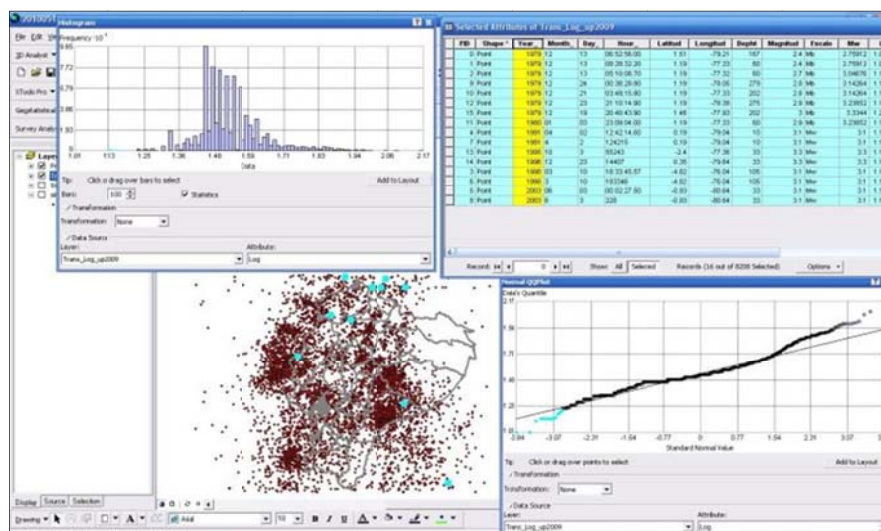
Histogram
Frequency $\cdot 10^{-1}$
9.65
7.72
5.79
3.86
1.93
0
1.01 1.13 1.25 1.36 1.48 1.59 1.71 1.83 1.94 2.06 2.17
Data
Tip: Click or drag over bars to select
Add to Layout
Bars: 100
Statistics
Transformation
Transformation: None
Data Source
Layer: Trans_Log_up2009
Attribute: Log

Selected Attributes of Trans_Log_up2009

| FID | Shape | Year_ | Month_ | Day_ | Hour_ | Latitud | Longitud | Depth | Magnitud | Escala | Mw |
|---|---|---|---|---|---|---|---|---|---|---|---|
| 0 | Point | 1979 | 12 | 13 | 08:52:58.00 | 1.61 | -79.21 | 167 | 2.4 | Mb | 2.75912 |
| 1 | Point | 1979 | 12 | 13 | 08:26:32.30 | 1.19 | -77.33 | 60 | 2.4 | Mb | 2.75912 |
| 7 | Point | 1979 | 12 | 13 | 05:10:08.70 | 1.19 | -77.32 | 60 | 2.7 | Mb | 3.04676 |
| 9 | Point | 1979 | 12 | 29 | 00:30:28.60 | 1.19 | -79.05 | 279 | 2.8 | Mb | 3.14264 |
| 10 | Point | 1979 | 12 | 21 | 03:49:15.60 | 1.19 | -77.33 | 202 | 2.8 | Mb | 3.14264 |
| 12 | Point | 1979 | 12 | 23 | 21:10:14.90 | 1.19 | -79.38 | 275 | 2.9 | Mb | 3.23852 |
| 15 | Point | 1979 | 12 | 30 | 20:40:43.90 | 1.46 | -77.63 | 202 | 3 | Mb | 3.3344 |
| 11 | Point | 1980 | 05 | 03 | 23:09:04.00 | 1.19 | -77.33 | 60 | 2.9 | Mb | 3.23852 |
| 4 | Point | 1981 | 04 | 02 | 12:42:14.60 | 0.19 | -79.04 | 10 | 3.1 | Mw | 3.1 |
| 7 | Point | 1981 | 4 | 2 | 124215 | 0.19 | -79.04 | 10 | 3.1 | Mw | 3.1 |
| 13 | Point | 1986 | 10 | 3 | 55243 | -2.4 | -77.36 | 33 | 3.1 | Mw | 3.1 |
| 14 | Point | 1986 | 12 | 23 | 14407 | 0.35 | -79.84 | 33 | 3.3 | Mw | 3.3 |
| 3 | Point | 1990 | 03 | 10 | 16:33:45.57 | -4.82 | -76.04 | 105 | 3.1 | Mw | 3.1 |
| 6 | Point | 1990 | 3 | 10 | 163346 | -4.82 | -76.04 | 105 | 3.1 | Mw | 3.1 |
| 5 | Point | 2003 | 06 | 03 | 00:02:27.50 | -0.83 | -80.64 | 33 | 3.1 | Mw | 3.1 |
| 8 | Point | 2003 | 6 | 3 | 228 | -0.83 | -80.64 | 33 | 3.1 | Mw | 3.1 |

Record: 0 Show: All Selected Records (16 out of 8208 Selected) Options

Normal QQPlot
Data Quantile
2.17
1.94
1.71
1.48
1.25
1.02
-3.84 -3.07 -2.31 -1.54 -0.77 0 0.77 1.54 2.31 3.07
Standard Normal Value
Tip: Click or drag over points to select
Add to Layout
Transformation
Transformation: None
Data Source
Layer: Trans_Log_up2009
Attribute: Log

File Edit View
3D Analyst
XTools Pro
Geostatistical
Survey Analyst
Layers
Display Source Selection
Drawing Arial 10 B I U A